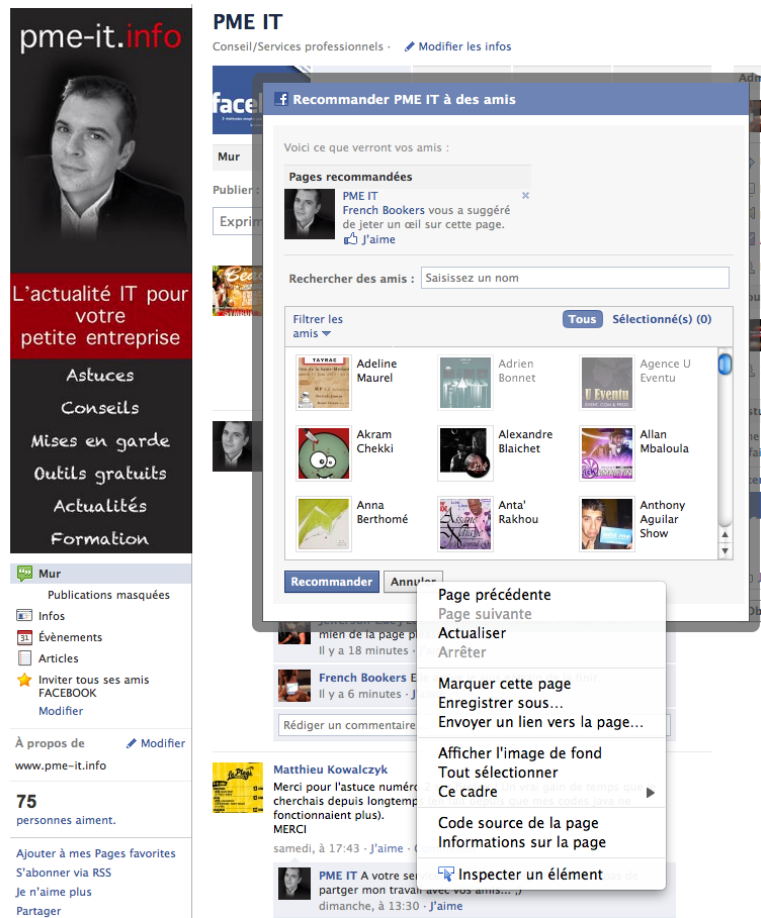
pme-it.info

L'actualité IT pour votre petite entreprise

Astuces
Conseils
Mises en garde
Outils gratuits
Actualités
Formation

Mur
Publications masquées
Infos
Évènements
Articles
Inviter tous ses amis FACEBOOK
Modifier

À propos de
Modifier
www.pme-it.info

75
personnes aiment.

Ajouter à mes Pages favorites
S'abonner via RSS
Je n'aime plus
Partager

PME IT
Conseil/Services professionnels · Modifier les infos

Mur
Publier :
Exprim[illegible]

Recommander PME IT à des amis

Voici ce que verront vos amis :

Pages recommandées
PME IT
French Bookers vous a suggéré de jeter un œil sur cette page.
J'aime

Rechercher des amis :
Saisissez un nom

Filtrer les amis
Tous
Sélectionné(s) (0)

Adeline Maurel
Adrien Bonnet
Agence U Eventu
Akram Chekki
Alexandre Blaichet
Allan Mbaloula
Anna Berthomé
Anta' Rakhou
Anthony Aguilar Show

Recommander
Annuler

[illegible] mien de la page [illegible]
Il y a 18 minutes · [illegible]

French Bookers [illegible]
Il y a 6 minutes · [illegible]

Rédiger un commentaire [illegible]

Matthieu Kowalczyk
Merci pour l'astuce numéro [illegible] un vrai gain de temps que cherchais depuis longtemps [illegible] que mes codes java ne fonctionnaient plus).
MERCI
samedi, à 17:43 · J'aime · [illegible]

PME IT A votre ser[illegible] partger mon travail avec vos amis... ;)
dimanche, à 13:30 · J'aime

Page précédente
Page suivante
Actualiser
Arrêter
Marquer cette page
Enregistrer sous...
Envoyer un lien vers la page...
Afficher l'image de fond
Tout sélectionner
Ce cadre
Code source de la page
Informations sur la page
Inspecter un élément